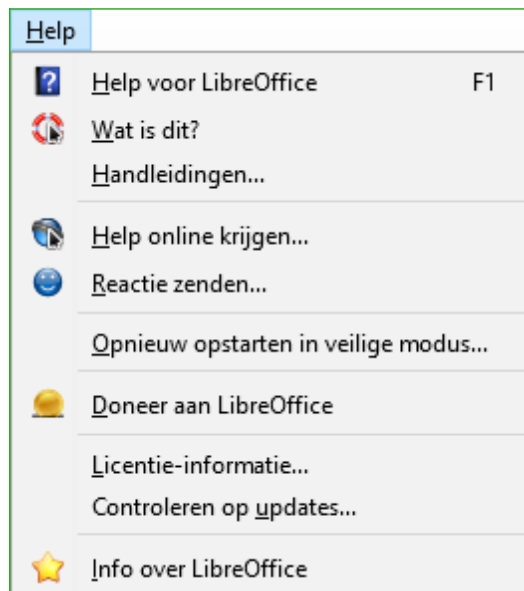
Help

Help voor LibreOffice F1
Wat is dit?
Handleidingen...

Help online krijgen...
Reactie zenden...

Opnieuw opstarten in veilige modus...

Doneer aan LibreOffice

Licentie-informatie...
Controleren op updates...

Info over LibreOffice